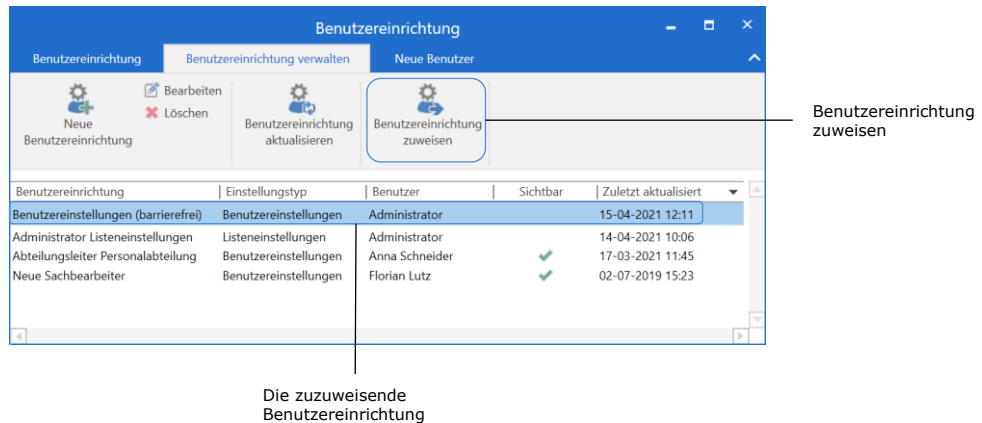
Benutzereinrichtung

Benutzereinrichtung | Benutzereinrichtung verwalten | Neue Benutzer

Neue Benutzereinrichtung
Bearbeiten
Löschen
Benutzereinrichtung aktualisieren
Benutzereinrichtung zuweisen

Benutzereinrichtung zuweisen

| Benutzereinrichtung | Einstellungstyp | Benutzer | Sichtbar | Zuletzt aktualisiert |
|---|---|---|---|---|
| Benutzereinstellungen (barrierefrei) | Benutzereinstellungen | Administrator | | 15-04-2021 12:11 |
| Administrator Listeneinstellungen | Listeneinstellungen | Administrator | | 14-04-2021 10:06 |
| Abteilungsleiter Personalabteilung | Benutzereinstellungen | Anna Schneider | ✔ | 17-03-2021 11:45 |
| Neue Sachbearbeiter | Benutzereinstellungen | Florian Lutz | ✔ | 02-07-2019 15:23 |

Die zuzuweisende Benutzereinrichtung